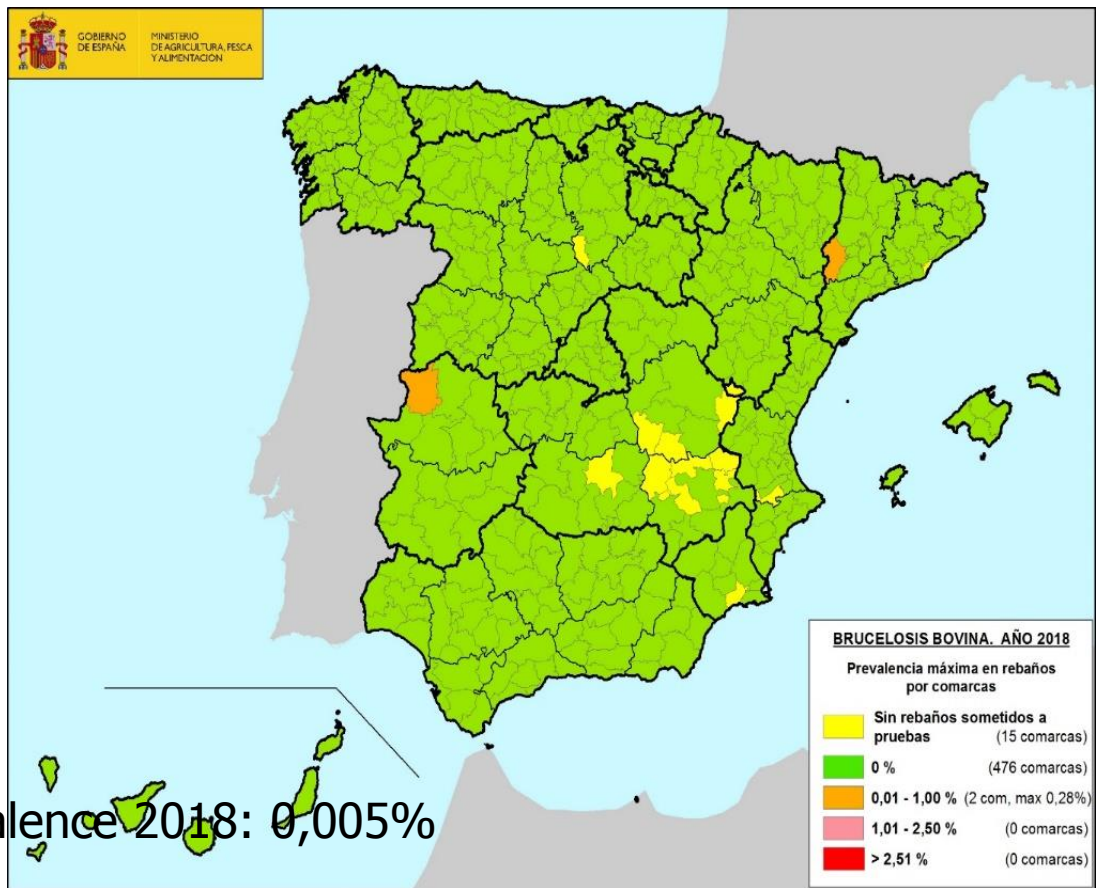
GOBIERNO DE ESPAÑA

MINISTERIO DE AGRICULTURA, PESCA Y ALIMENTACIÓN

BRUCELOSIS BOVINA. AÑO 2018

Prevalencia máxima en rebaños por comarcas

| | | |
|---|---|---|
| | Sin rebaños sometidos a pruebas | (15 comarcas) |
| | 0 % | (476 comarcas) |
| | 0,01 - 1,00 % | (2 com, max 0,28%) |
| | 1,01 - 2,50 % | (0 comarcas) |
| | > 2,51 % | (0 comarcas) |

alence 2018: 0,005%